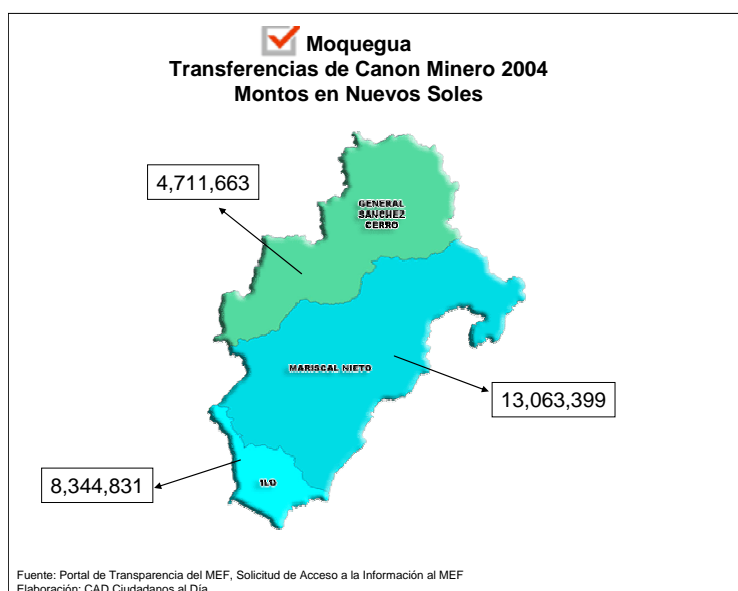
Moquegua
Transferencias de Canon Minero 2004
Montos en Nuevos Soles

4,711,663

GENERAL SANCHEZ CERRO

MARISCAL NIETO

13,063,399

8,344,831

ILO

Fuente: Portal de Transparencia del MEF, Solicitud de Acceso a la Información al MEF
Elaboración: CAD Ciudadanos al Día